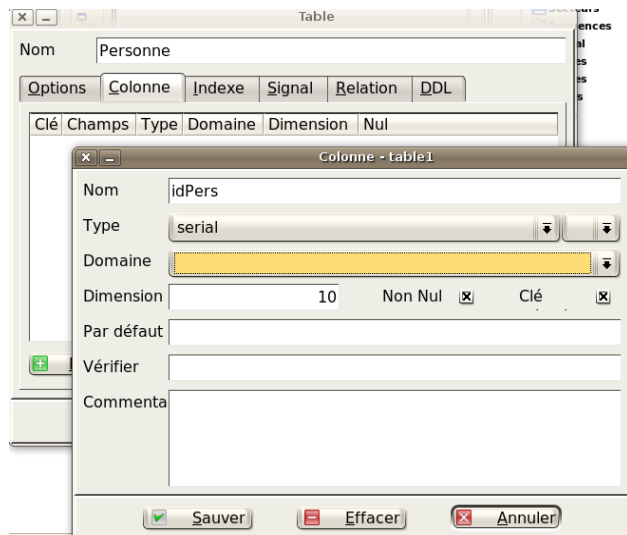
Table

Nom Personne

Options Colonne Indexe Signal Relation DDL

| Clé | Champs | Type | Domaine | Dimension | Nul |
|---|---|---|---|---|---|

Colonne - table1

Nom idPers

Type serial

Domaine

Dimension 10 Non Nul Clé

Par défaut

Vérifier

Commenta

Sauver Effacer Annuler